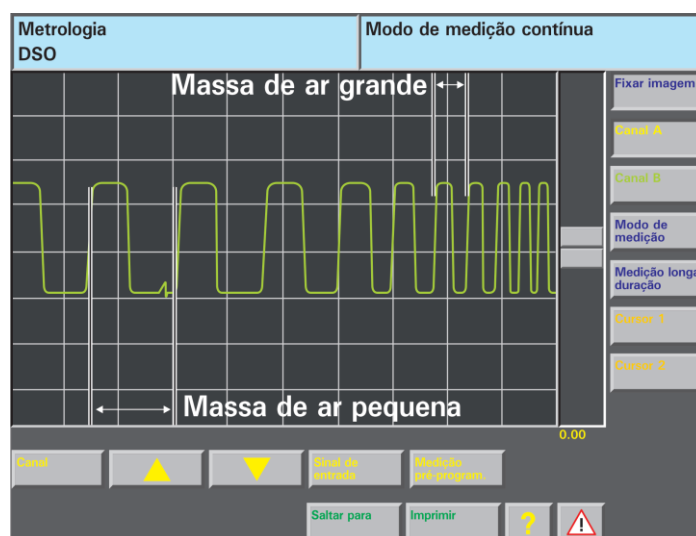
Metrologia
DSO

Modo de medição contínua

Massa de ar grande

Massa de ar pequena

0.00

Fixar imagem

Canal A

Canal B

Modo de medição

Medição longa duração

Cursor 1

Cursor 2

Canal

Sinal de entrada

Medição pré-program.

Saltar para

Imprimir

?